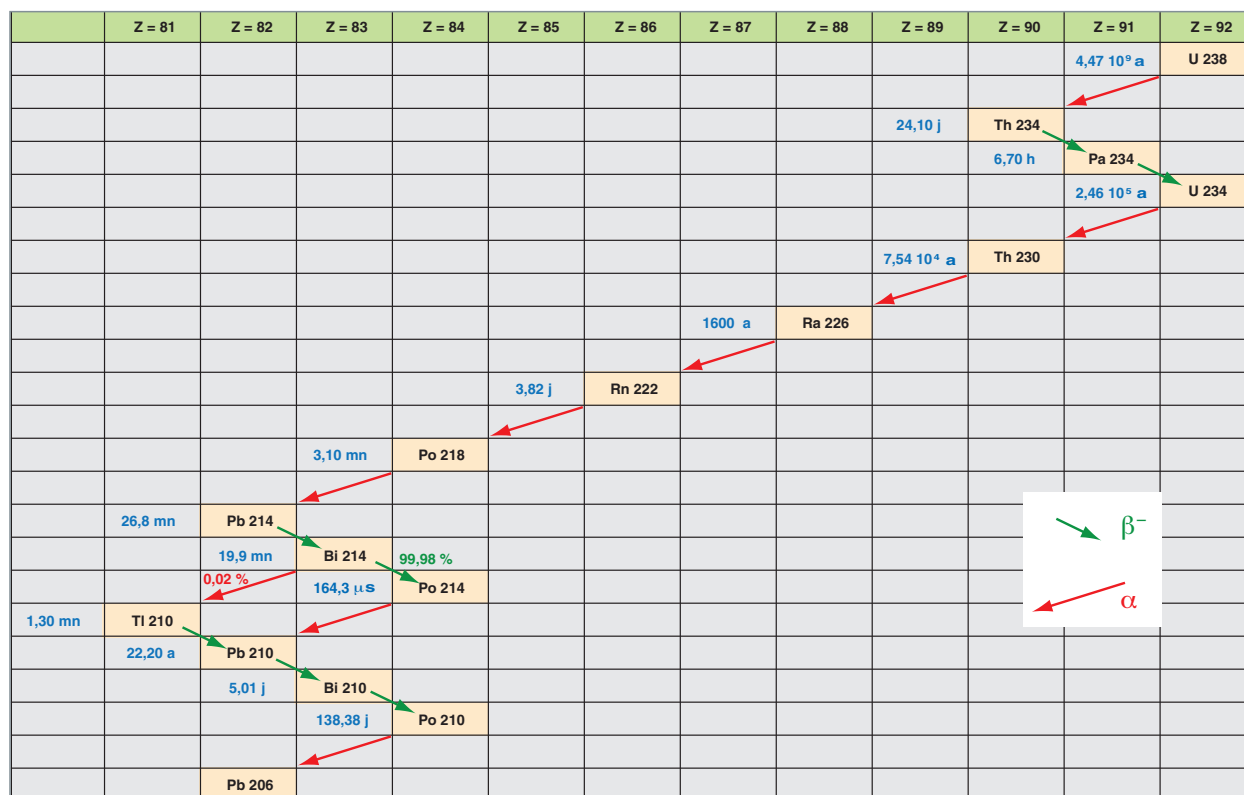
|  | Z = 81 | Z = 82 | Z = 83 | Z = 84 | Z = 85 | Z = 86 | Z = 87 | Z = 88 | Z = 89 | Z = 90 | Z = 91 | Z = 92 |
|---|---|---|---|---|---|---|---|---|---|---|---|---|
|  |  |  |  |  |  |  |  |  |  |  | 4,47 $10^9$ a | U 238 |
|  |  |  |  |  |  |  |  |  |  |  |  |  |
|  |  |  |  |  |  |  |  |  | 24,10 j | Th 234 |  |  |
|  |  |  |  |  |  |  |  |  |  | 6,70 h | Pa 234 |  |
|  |  |  |  |  |  |  |  |  |  |  | 2,46 $10^5$ a | U 234 |
|  |  |  |  |  |  |  |  |  |  |  |  |  |
|  |  |  |  |  |  |  |  |  | 7,54 $10^4$ a | Th 230 |  |  |
|  |  |  |  |  |  |  |  |  |  |  |  |  |
|  |  |  |  |  |  |  | 1600 a | Ra 226 |  |  |  |  |
|  |  |  |  |  |  |  |  |  |  |  |  |  |
|  |  |  |  |  | 3,82 j | Rn 222 |  |  |  |  |  |  |
|  |  |  |  |  |  |  |  |  |  |  |  |  |
|  |  |  | 3,10 mn | Po 218 |  |  |  |  |  |  |  |  |
|  |  |  |  |  |  |  |  |  |  |  |  |  |
|  | 26,8 mn | Pb 214 |  |  |  |  |  |  |  |  |  |  |
|  |  | 19,9 mn | Bi 214 | 99,98 % |  |  |  |  |  |  |  |  |
|  |  | 0,02 % | 164,3 μs | Po 214 |  |  |  |  |  |  |  |  |
| 1,30 mn | Tl 210 |  |  |  |  |  |  |  |  |  |  |  |
|  | 22,20 a | Pb 210 |  |  |  |  |  |  |  |  |  |  |
|  |  | 5,01 j | Bi 210 |  |  |  |  |  |  |  |  |  |
|  |  |  | 138,38 j | Po 210 |  |  |  |  |  |  |  |  |
|  |  |  |  |  |  |  |  |  |  |  |  |  |
|  |  | Pb 206 |  |  |  |  |  |  |  |  |  |  |

$\beta^-$

$\alpha$